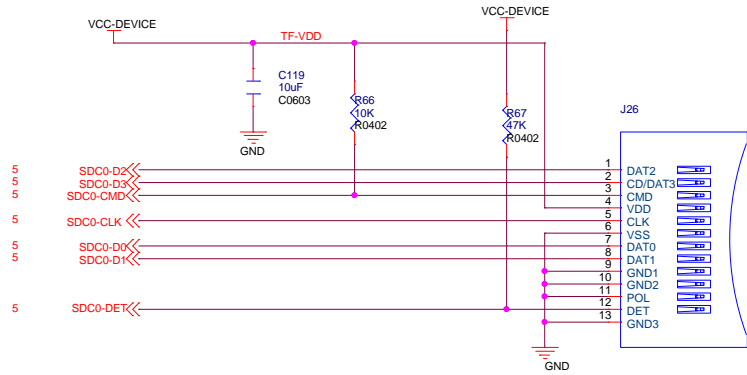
VCC-DEVICE
TF-VDD
VCC-DEVICE
C119
10uF
C0603
GND
R66
10K
R0402
R67
47K
R0402
J26
5 SDC0-D2
5 SDC0-D3
5 SDC0-CMD
5 SDC0-CLK
5 SDC0-D0
5 SDC0-D1
5 SDC0-DET
1 DAT2
2 CD/DAT3
3 CMD
4 VDD
5 CLK
6 VSS
7 DAT0
8 DAT1
9 GND1
10 GND2
11 POL
12 DET
13 GND3
GND